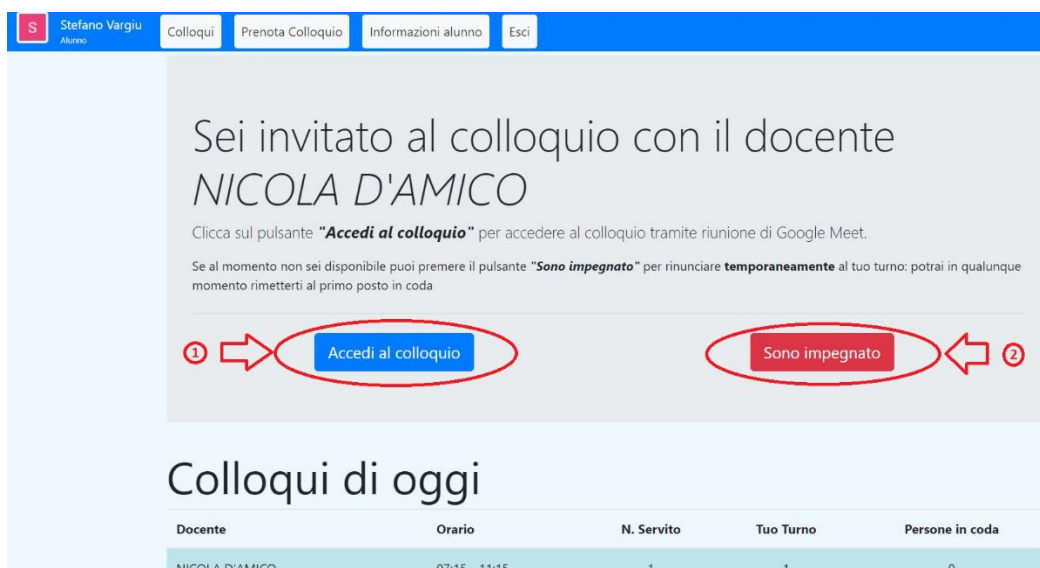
S Stefano Vargiu Alunno

Colloqui | Prenota Colloquio | Informazioni alunno | Esci

Sei invitato al colloquio con il docente
*NICOLA D'AMICO*

Clicca sul pulsante ***"Accedi al colloquio"*** per accedere al colloquio tramite riunione di Google Meet.

Se al momento non sei disponibile puoi premere il pulsante ***"Sono impegnato"*** per rinunciare **temporaneamente** al tuo turno: potrai in qualunque momento rimetterti al primo posto in coda

① Accedi al colloquio

Sono impegnato ②

Colloqui di oggi

| Docente | Orario | N. Servito | Tuo Turno | Persone in coda |
|---|---|---|---|---|
| NICOLA D'AMICO | 07:15 - 11:15 | 1 | 1 | 0 |